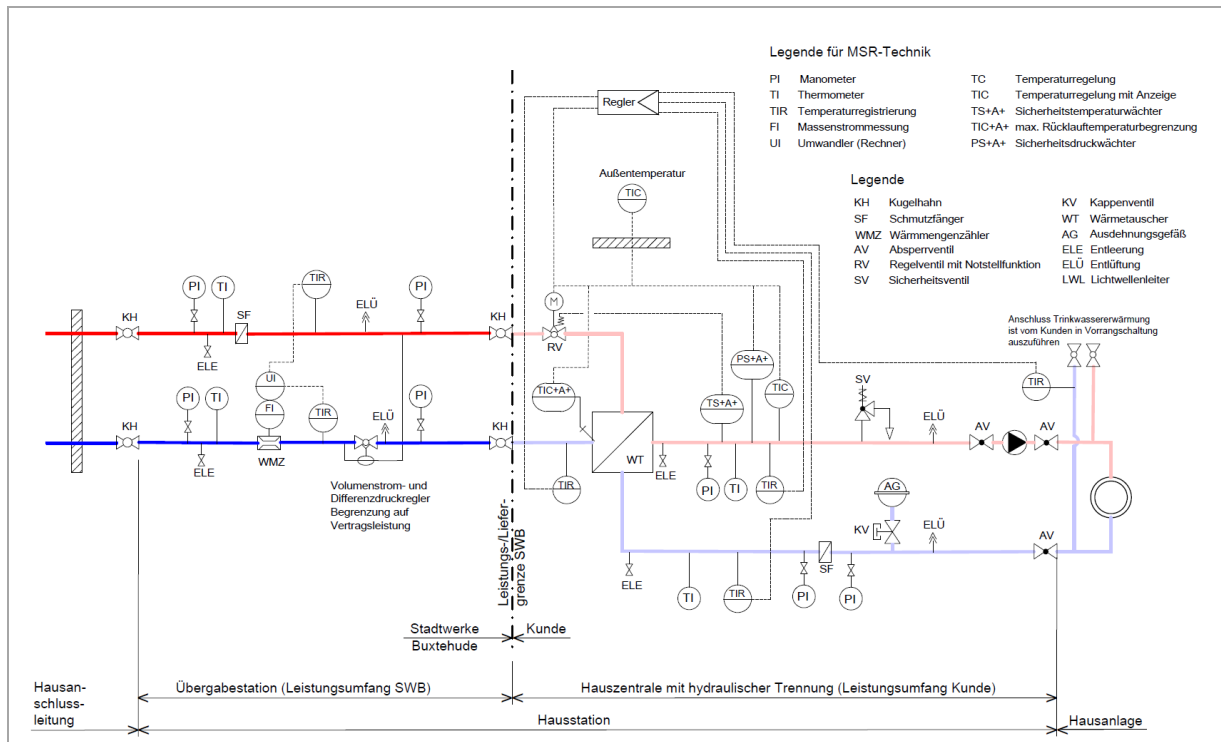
Legende für MSR-Technik

| | | | |
|---|---|---|---|
| PI | Manometer | TC | Temperaturregelung |
| TI | Thermometer | TIC | Temperaturregelung mit Anzeige |
| TIR | Temperaturregistrierung | TS+A+ | Sicherheitstemperaturwächter |
| FI | Massenstrommessung | TIC+A+ | max. Rücklauftemperaturbegrenzung |
| UI | Umwandler (Rechner) | PS+A+ | Sicherheitsdruckwächter |

Legende

| | | | |
|---|---|---|---|
| KH | Kugelhahn | KV | Kappenventil |
| SF | Schmutzfänger | WT | Wärmetauscher |
| WMZ | Wärmmengenzähler | AG | Ausdehnungsgefäß |
| AV | Absperrventil | ELE | Entleerung |
| RV | Regelventil mit Notstellfunktion | ELÜ | Entlüftung |
| SV | Sicherheitsventil | LWL | Lichtwellenleiter |

Regler

Außentemperatur

TIC

KH PI TI SF TIR ELÜ PI KH ELE

KH PI TI UI FI TIR ELÜ PI KH ELE WMZ

Volumenstrom- und Differenzdruckregler Begrenzung auf Vertragsleistung

M RV TIC+A+ TIR WT ELE PI TI TS+A+ PS+A+ TIC TIR

Anschluss Trinkwassererwärmung ist vom Kunden in Vorrangschaltung auszuführen

SV ELÜ AV AV TIR

AG KV ELÜ AV

ELE TI TIR PI SF PI

Leistungs-/Liefergrenze SWB

Stadtwerke Buxtehude

Kunde

Hausanschlussleitung

Übergabestation (Leistungsumfang SWB)

Hauszentrale mit hydraulischer Trennung (Leistungsumfang Kunde)

Hausstation

Hausanlage